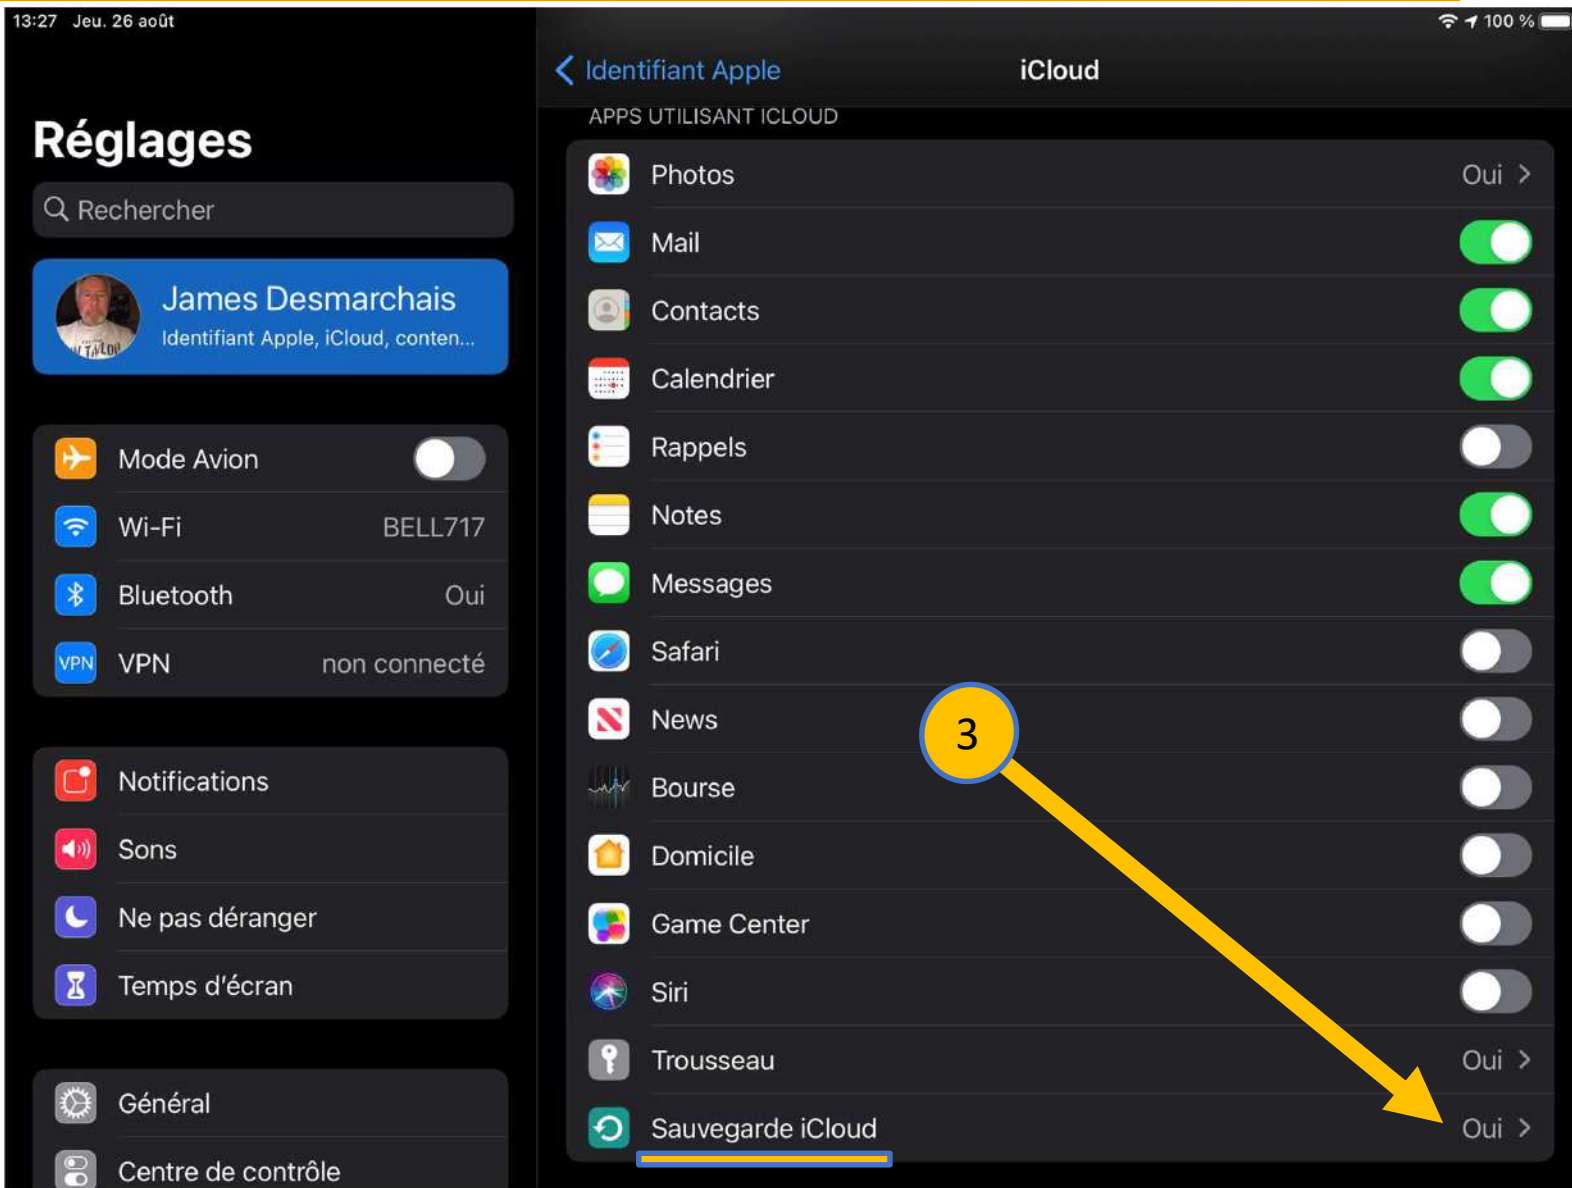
13:27 Jeu. 26 août

100 %

Réglages

Rechercher

James Desmarchais
Identifiant Apple, iCloud, conten...

Mode Avion

Wi-Fi BELL717

Bluetooth Oui

VPN non connecté

Notifications

Sons

Ne pas déranger

Temps d'écran

Général

Centre de contrôle

Identifiant Apple

iCloud

APPS UTILISANT ICLOUD

Photos Oui

Mail

Contacts

Calendrier

Rappels

Notes

Messages

Safari

News

Bourse

Domicile

Game Center

Siri

Trousseau Oui

Sauvegarde iCloud Oui

3